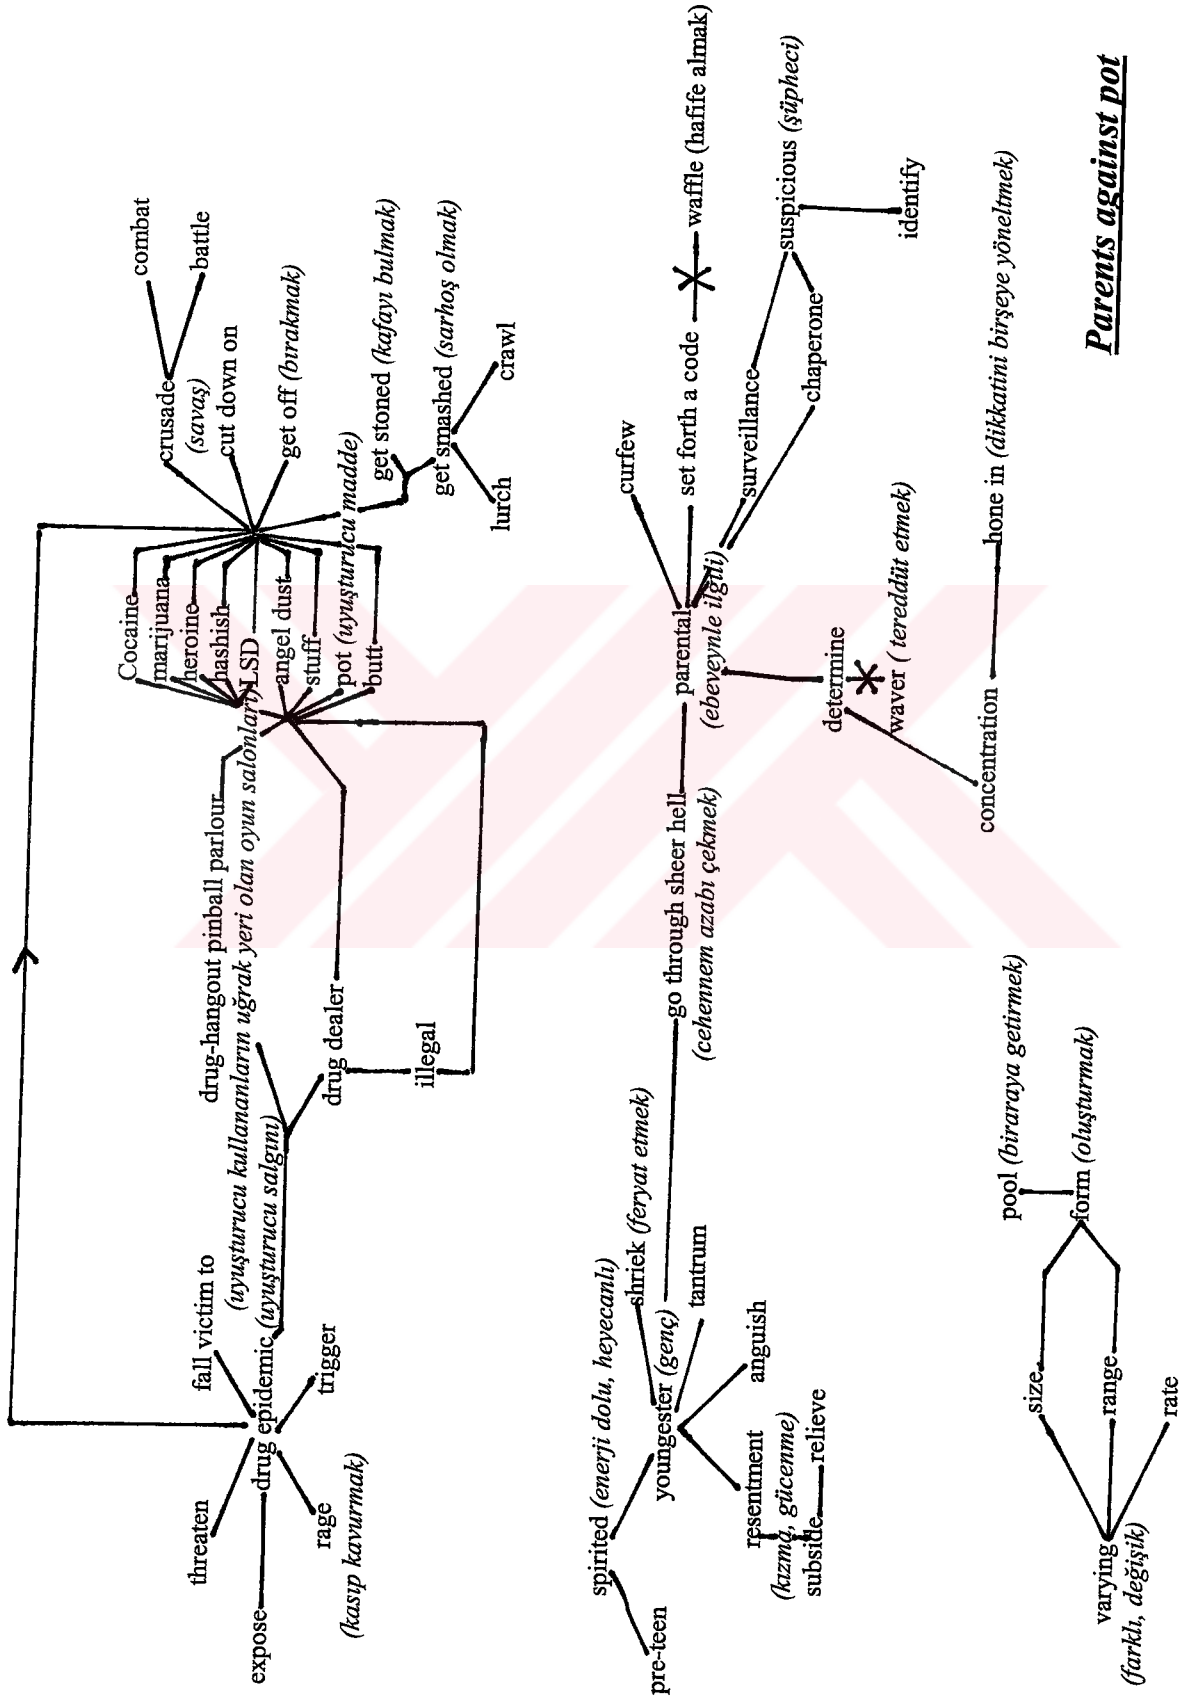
Parents against pot

threaten
expose
drug epidemic (uyuşturucu salgını)
rage
(kasıp kavurmak)
fall victim to
trigger
drug-hangout pinball parlour
(uyuşturucu kullananların uğrak yeri olan oyun salonları)
drug dealer
illegal
Cocaine
marijuana
heroine
hashish
LSD
angel dust
stuff
pot (uyuşturucu madde)
butt
crusade
(savaş)
combat
battle
cut down on
get off (bırakmak)
get stoned (kafayı bulmak)
get smashed (sarhoş olmak)
lurch
crawl

pre-teen
spirited (enerji dolu, heyecanlı)
youngester (genç)
shriek (feryat etmek)
tantrum
anguish
resentment
(kızma, gücenme)
subside
relieve
go through sheer hell
(cehennem azabı çekmek)
parental
(ebeveynle ilgili)
curfew
set forth a code
waffle (hafife almak)
surveillance
chaperone
suspicious (şüpheci)
identify
determine
waver (tereddüt etmek)
concentration
hone in (dikkatini birşeye yöneltmek)

varying
(farklı, değişik)
size
range
rate
form (oluşturmak)
pool (biraraya getirmek)